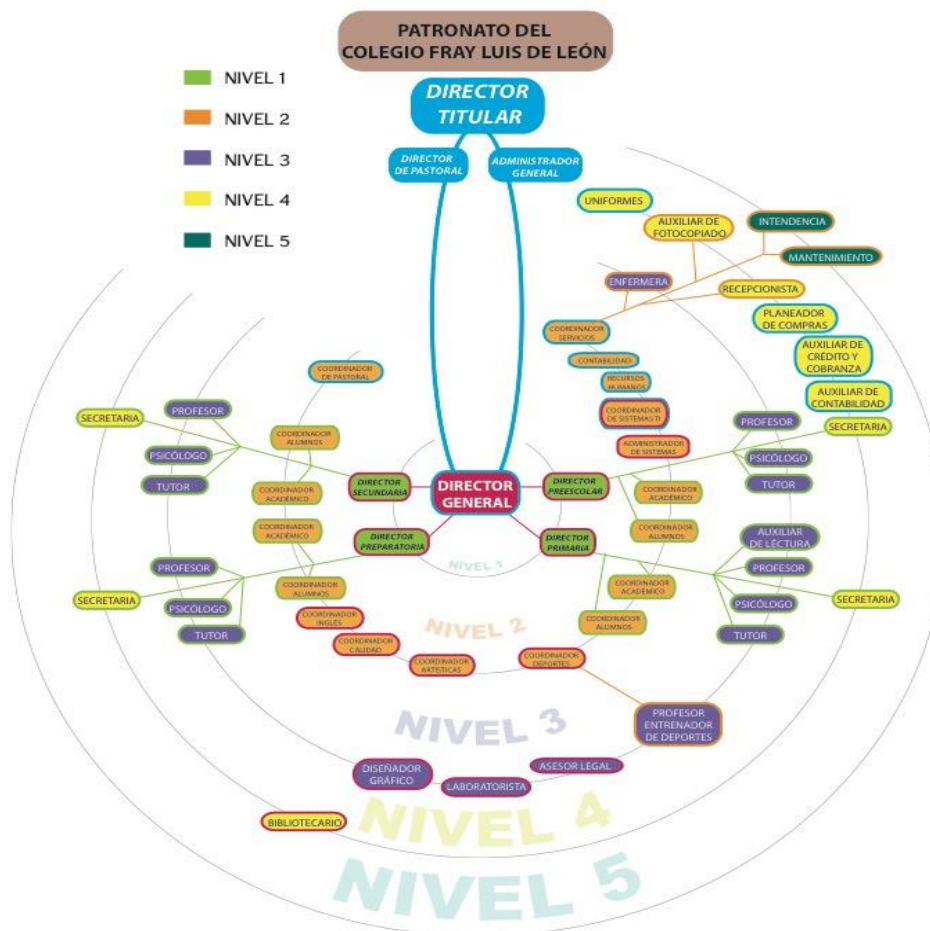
PATRONATO DEL COLEGIO FRAY LUIS DE LEÓN

NIVEL 1
NIVEL 2
NIVEL 3
NIVEL 4
NIVEL 5

DIRECTOR TITULAR

DIRECTOR DE PASTORAL

ADMINISTRADOR GENERAL

UNIFORMES
AUXILIAR DE FOTOCOPIADO
INTENDENCIA
MANTENIMIENTO
ENFERMERA
RECEPCIONISTA
PLANEADOR DE COMPRAS
COORDINADOR SERVICIOS
AUXILIAR DE CRÉDITO Y COBRANZA
CONTABILIDAD
RECURSOS HUMANOS
AUXILIAR DE CONTABILIDAD
COORDINADOR DE SISTEMAS TI
ADMINISTRADOR DE SISTEMAS

COORDINADOR DE PASTORAL

SECRETARIA
PROFESOR
PSICÓLOGO
TUTOR
COORDINADOR ALUMNOS
COORDINADOR ACADÉMICO
DIRECTOR SECUNDARIA

DIRECTOR GENERAL

DIRECTOR PREESCOLAR
PROFESOR
PSICÓLOGO
TUTOR
SECRETARIA
COORDINADOR ACADÉMICO
COORDINADOR ALUMNOS

COORDINADOR ACADÉMICO
DIRECTOR PREPARATORIA
PROFESOR
SECRETARIA
PSICÓLOGO
TUTOR
COORDINADOR ALUMNOS
COORDINADOR INGLÉS
COORDINADOR CALIDAD
COORDINADOR ARTÍSTICAS

DIRECTOR PRIMARIA
AUXILIAR DE LECTURA
PROFESOR
PSICÓLOGO
TUTOR
SECRETARIA
COORDINADOR ACADÉMICO
COORDINADOR ALUMNOS
COORDINADOR DEPORTES

NIVEL 1
NIVEL 2
NIVEL 3

PROFESOR ENTRENADOR DE DEPORTES
ASESOR LEGAL
DISEÑADOR GRÁFICO
LABORATORISTA
BIBLIOTECARIO

NIVEL 4
NIVEL 5